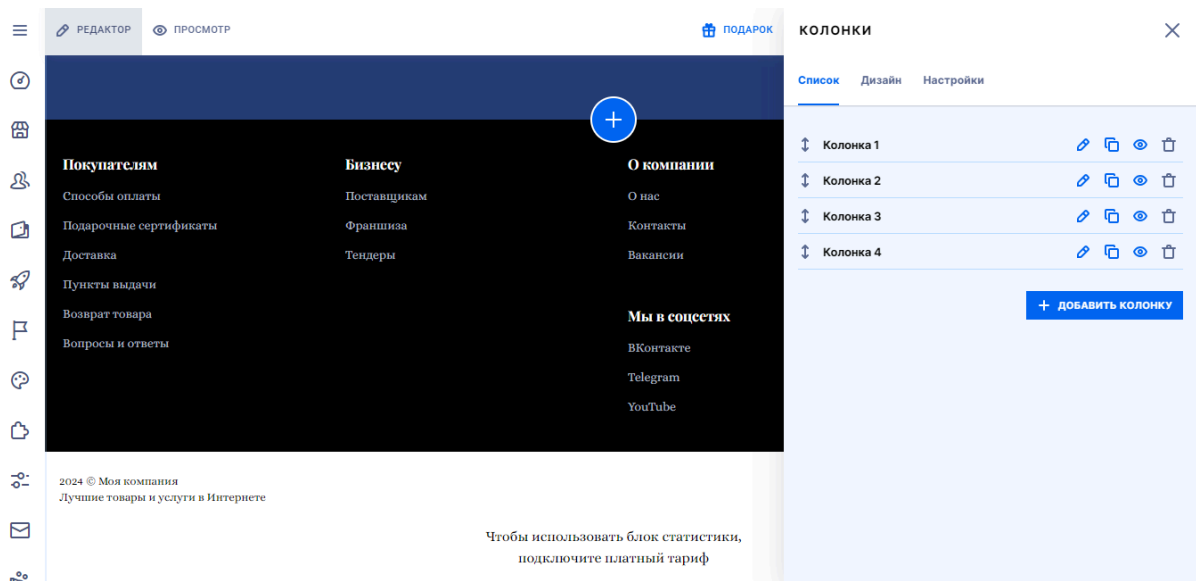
РЕДАКТОР ПРОСМОТР ПОДАРОК

Покупателям
Способы оплаты
Подарочные сертификаты
Доставка
Пункты выдачи
Возврат товара
Вопросы и ответы

Бизнесу
Поставщикам
Франшиза
Тендеры

О компании
О нас
Контакты
Вакансии

Мы в соцсетях
ВКонтакте
Telegram
YouTube

2024 © Моя компания
Лучшие товары и услуги в Интернете

Чтобы использовать блок статистики, подключите платный тариф

КОЛОНКИ

Список Дизайн Настройки

Колонка 1
Колонка 2
Колонка 3
Колонка 4

ДОБАВИТЬ КОЛОНКУ